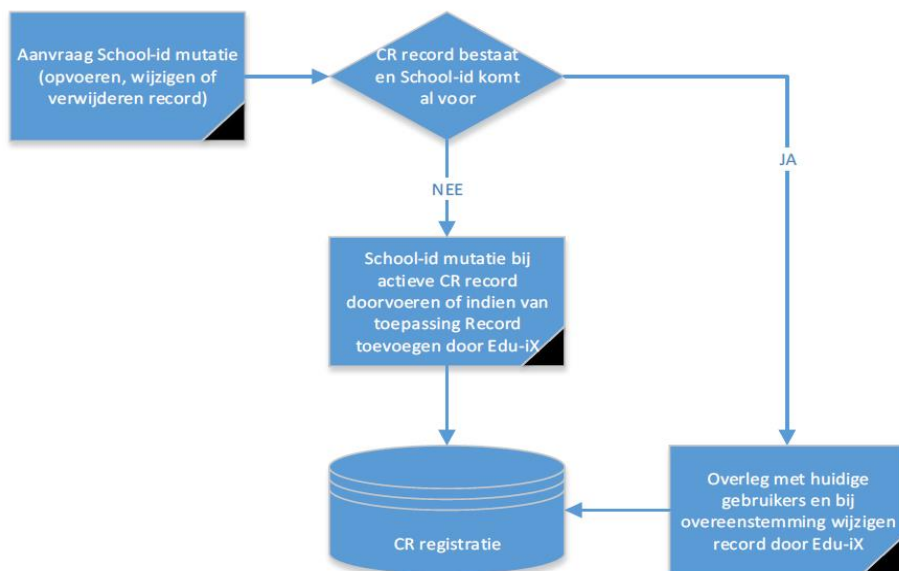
Aanvraag School-id mutatie (opvoeren, wijzigen of verwijderen record)

CR record bestaat en School-id komt al voor

NEE

JA

School-id mutatie bij actieve CR record doorvoeren of indien van toepassing Record toevoegen door Edu-iX

CR registratie

Overleg met huidige gebruikers en bij overeenstemming wijzigen record door Edu-iX